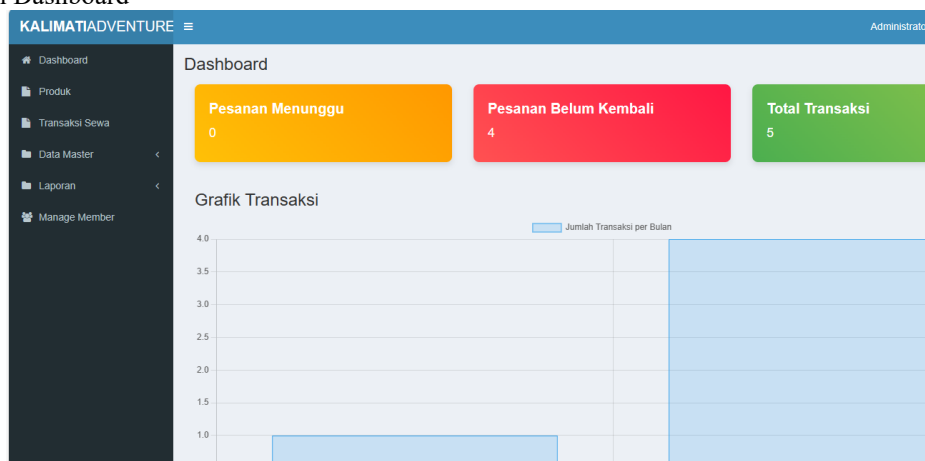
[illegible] Dashboard

KALIMATIADVENTURE ≡ Administrato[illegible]

Dashboard
Produk
Transaksi Sewa
Data Master
Laporan
Manage Member

Dashboard

Pesanan Menunggu
0

Pesanan Belum Kembali
4

Total Transaksi
5

Grafik Transaksi

Jumlah Transaksi per Bulan

4.0
3.5
3.0
2.5
2.0
1.5
1.0